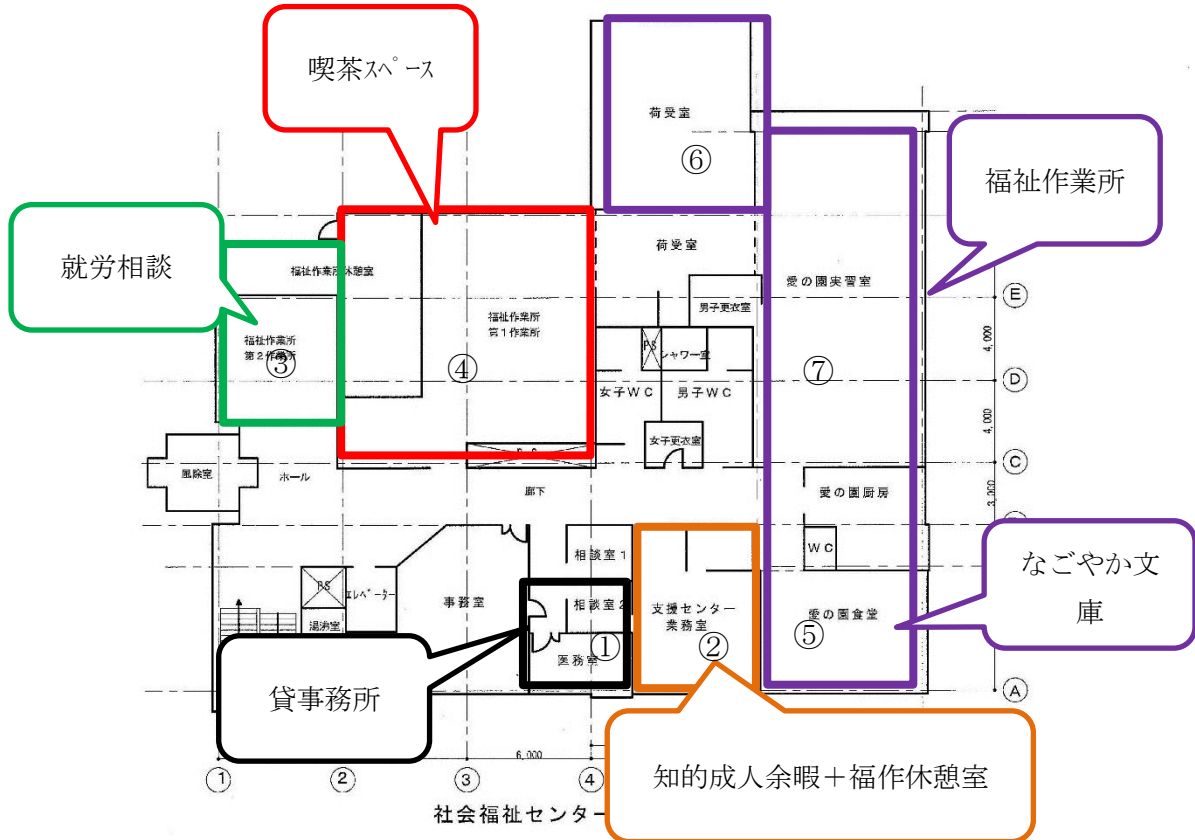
喫茶ｽﾍﾟｰｽ

荷受室

⑥

福祉作業所

就労相談

福祉作業所休憩室

福祉作業所 第１作業所

荷受室

愛の園実習室

男子更衣室

福祉作業所 第２作業所

③

④

PS シャワー室

⑦

女子ＷＣ

男子ＷＣ

女子更衣室

風除室

ホール

廊下

愛の園厨房

ＷＣ

なごやか文庫

相談室１

PS

エレベーター

事務室

相談室２

支援センター業務室

湯沸室

愛の園食堂

①

②

⑤

医務室

貸事務所

知的成人余暇＋福作休憩室

4,000

4,000

3,000

6,000

Ⓔ

Ⓓ

Ⓒ

Ⓐ

①

②

③

④

社会福祉センター